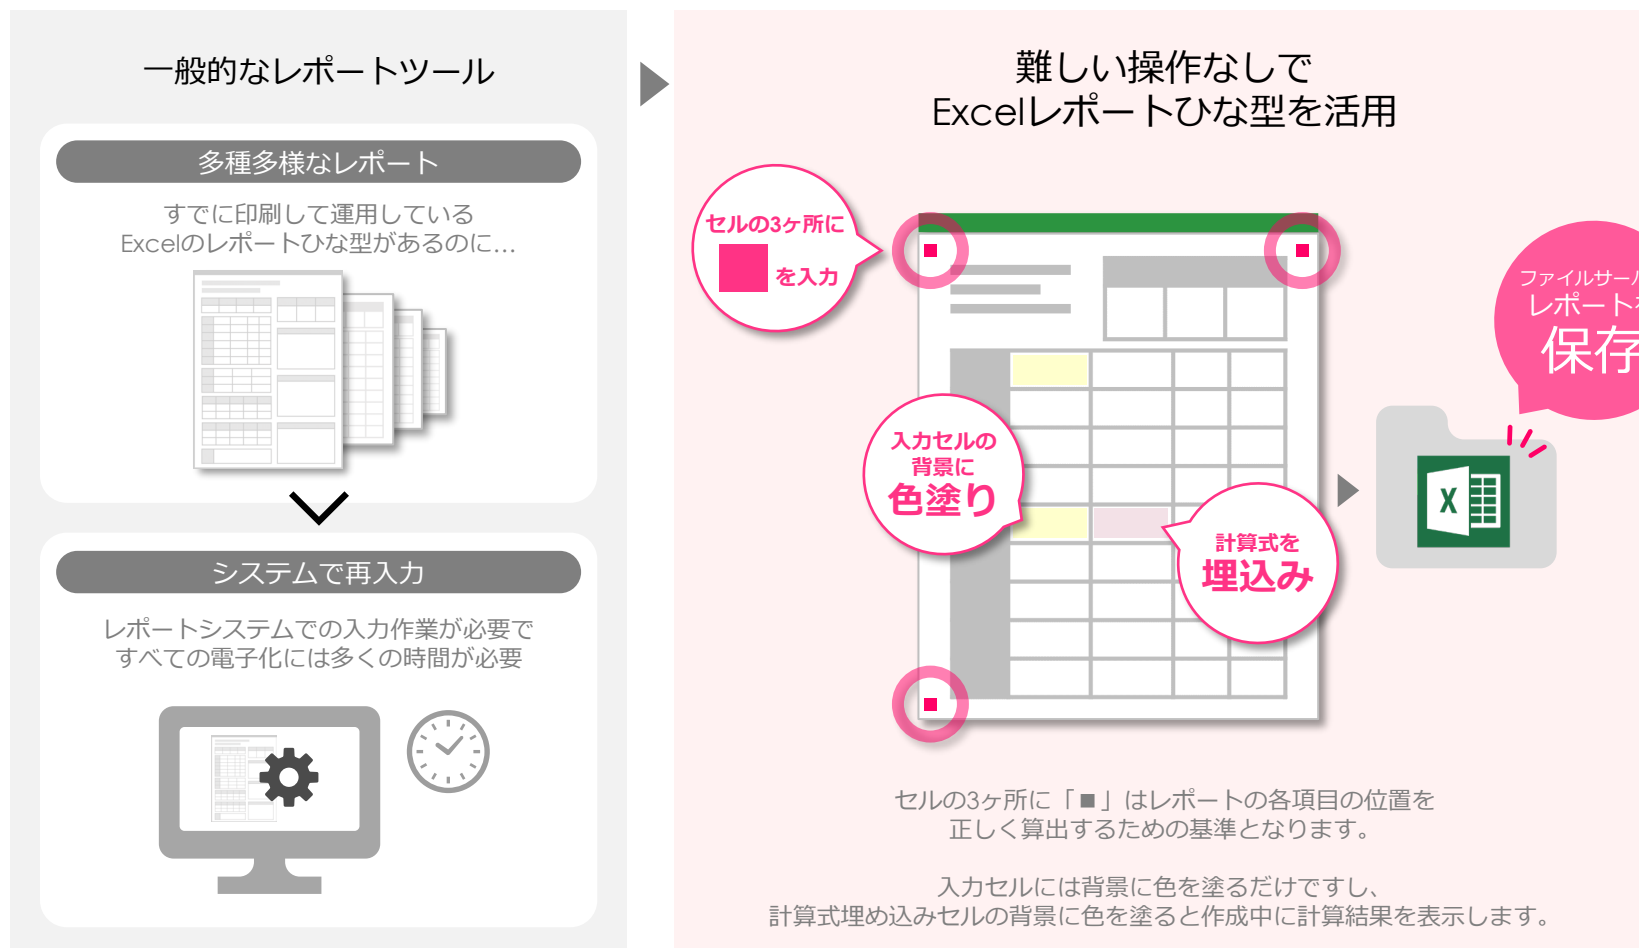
一般的なレポートツール

多種多様なレポート

すでに印刷して運用している
Excelのレポートひな型があるのに…

システムで再入力

レポートシステムでの入力作業が必要で
すべての電子化には多くの時間が必要

難しい操作なしで
Excelレポートひな型を活用

セルの3ヶ所に
を入力

入力セルの
背景に
色塗り

計算式を
埋込み

ファイルサー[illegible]
レポート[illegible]
保存

X

セルの3ヶ所に「■」はレポートの各項目の位置を
正しく算出するための基準となります。

入力セルには背景に色を塗るだけですし、
計算式埋め込みセルの背景に色を塗ると作成中に計算結果を表示します。